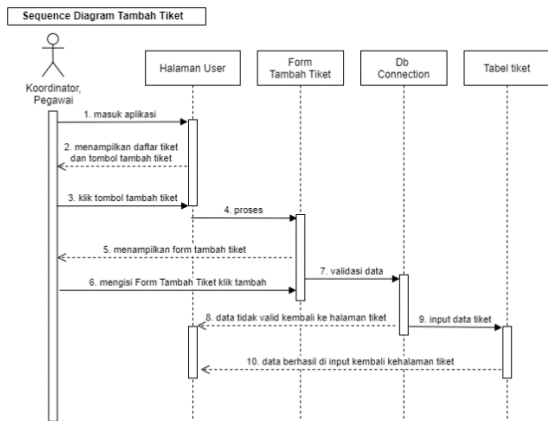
Sequence Diagram Tambah Tiket

Koordinator, Pegawai

Halaman User

Form Tambah Tiket

Db Connection

Tabel tiket

1. masuk aplikasi

2. menampilkan daftar tiket dan tombol tambah tiket

3. klik tombol tambah tiket

4. proses

5. menampilkan form tambah tiket

6. mengisi Form Tambah Tiket klik tambah

7. validasi data

8. data tidak valid kembali ke halaman tiket

9. input data tiket

10. data berhasil di input kembali kehalaman tiket